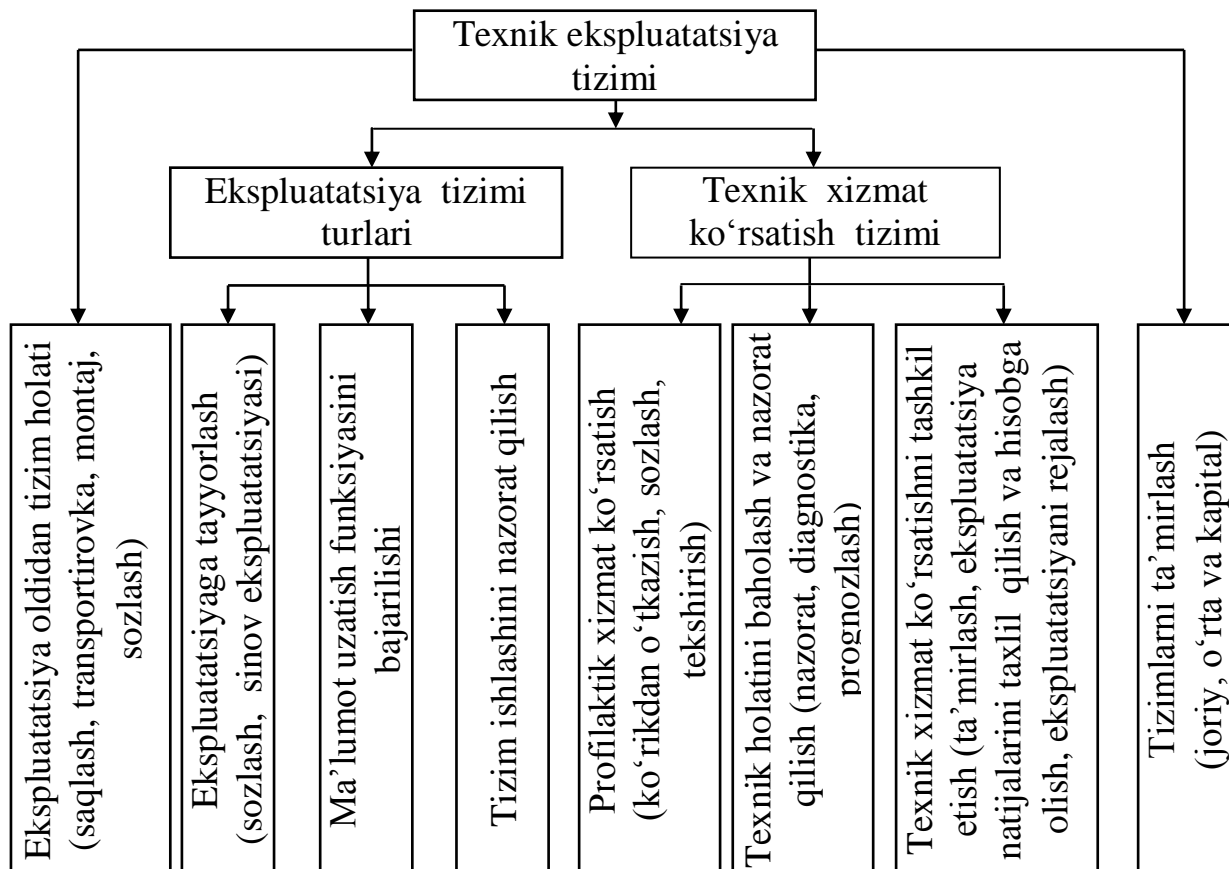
Texnik ekspluatatsiya tizimi

Ekspluatatsiya tizimi turlari

Texnik xizmat ko‘rsatish tizimi

Ekspluatatsiya oldidan tizim holati (saqlash, transportirovka, montaj, sozlash)

Ekspluatatsiyaga tayyorlash (sozlash, sinov ekspluatatsiyasi)

Ma’lumot uzatish funksiyasini bajarilishi

Tizim ishlashini nazorat qilish

Profilaktik xizmat ko‘rsatish (ko‘rikdan o‘tkazish, sozlash, tekshirish)

Texnik holatini baholash va nazorat qilish (nazorat, diagnostika, prognozlash)

Texnik xizmat ko‘rsatishni tashkil etish (ta’mirlash, ekspluatatsiya natijalarini taxlil qilish va hisobga olish, ekspluatatsiyani rejalash)

Tizimlarni ta’mirlash (joriy, o‘rta va kapital)